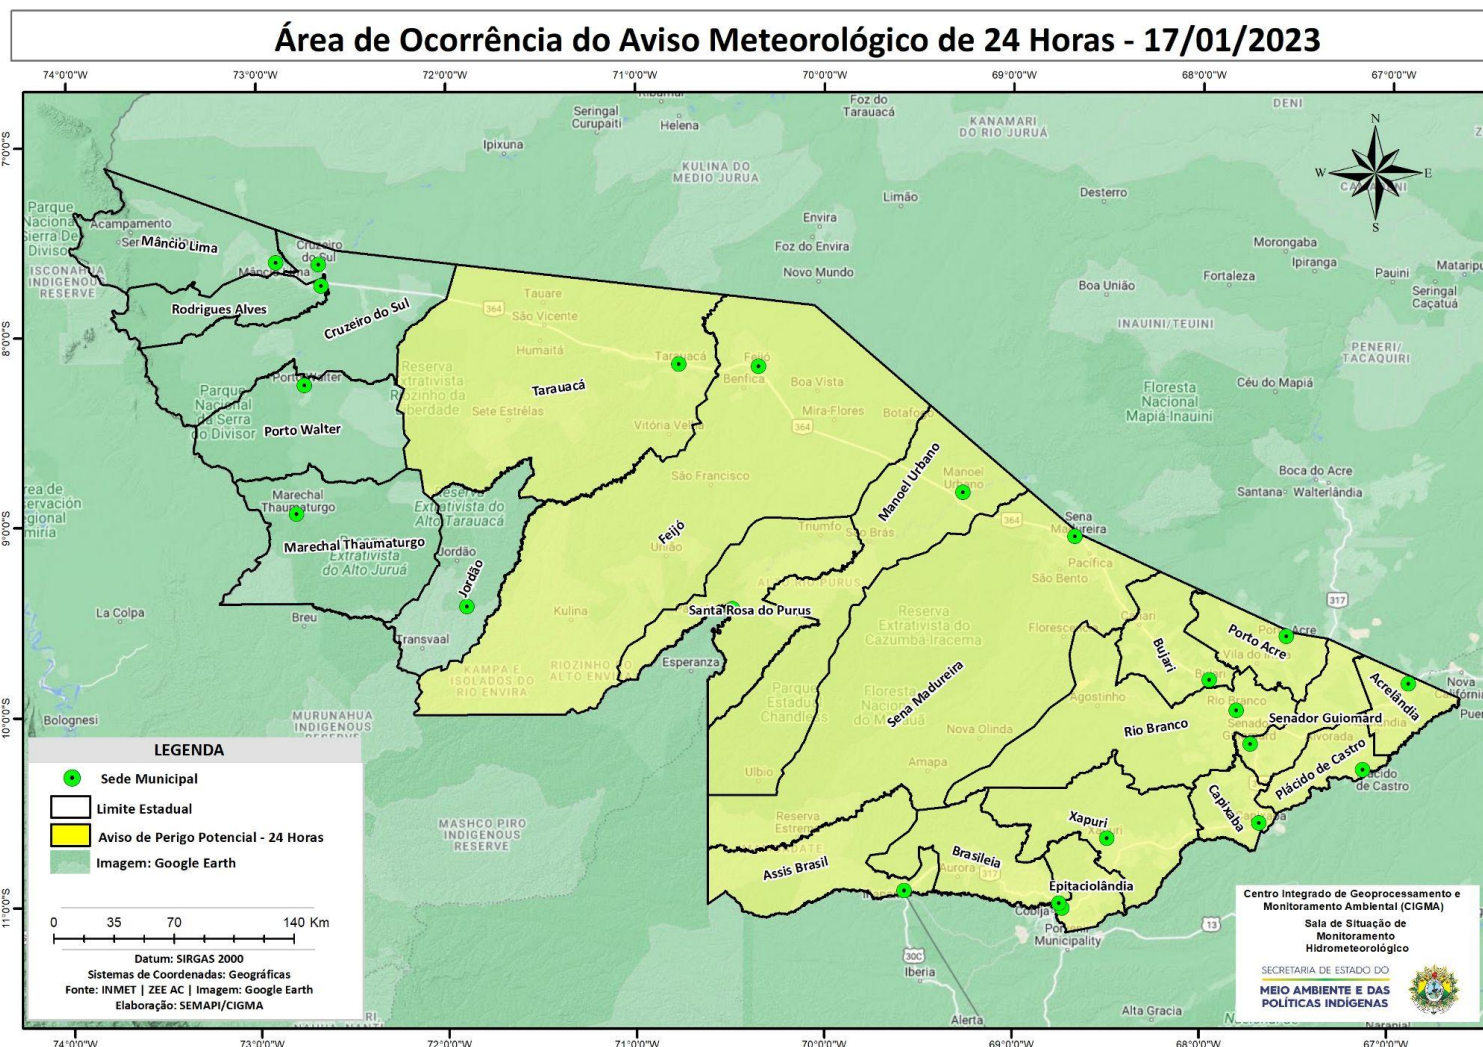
Área de Ocorrência do Aviso Meteorológico de 24 Horas - 17/01/2023

74°0'0"W 73°0'0"W 72°0'0"W 71°0'0"W 70°0'0"W 69°0'0"W 68°0'0"W 67°0'0"W

7°0'0"S 8°0'0"S 9°0'0"S 10°0'0"S 11°0'0"S

N
W E
S

Mâncio Lima
Cruzeiro do Sul
Rodrigues Alves
Porto Walter
Marechal Thaumaturgo
Jordão
Tarauacá
Feijó
Santa Rosa do Purus
Manoel Urbano
Sena Madureira
Bujari
Porto Acre
Acrelândia
Rio Branco
Senador Guiomard
Plácido de Castro
Capixaba
Xapuri
Brasiléia
Epitaciolândia
Assis Brasil

Seringal Curupaiti
Helena
Ipixuna
KULINA DO MEDIO JURUA
Foz do Tarauacá
KANAMARI DO RIO JURUÁ
DENI
Limão
Envira
Foz do Envira
Novo Mundo
Destêrro
Morongaba
Ipiranga
Pauini
Fortaleza
Boa União
Seringal Caçatuá
INAUINI/TEUINI
PENERI/TACAQUIRI
Floresta Nacional Mapiá-Inauini
Céu do Mapiá
Boca do Acre
Santana
Walterlândia
Tauare
São Vicente
Humaitá
Benfica
Boa Vista
Mira-Flores
Botafogo
Sete Estrelas
Vitória Velha
São Francisco
Reserva Extrativista do Alto Tarauacá
Reserva Extrativista Riozinho da Liberdade
Parque Nacional da Serra do Divisor
Triunfo
São Brás
Pacifica
São Bento
Reserva Extrativista do Cazumbá-Iracema
Florestal Nacional do Macauã
Parque Estadual Chandless
Nova Olinda
Amapá
Agostinho
Vila do Incra
Kulina
Esperanza
KAMPA E ISOLADOS DO RIO ENVIRA
RIOZINHO DO ALTO ENVIRA
Breu
Transvaal
La Colpa
Bolognesi
MURUNAHUA INDIGENOUS RESERVE
MASHCO PIRO INDIGENOUS RESERVE
Reserva Extrativista do Alto Juruá
Reserva Extrativista Chico Mendes
Aurora
Cobija
Porvenir Municipality
Iberia
Alerta
Alta Gracia
Nova Califórnia
Acampamento
ISCONAHUA INDIGENOUS RESERVE
Parque Nacional Sierra Del Divisor

LEGENDA
Sede Municipal
Limite Estadual
Aviso de Perigo Potencial - 24 Horas
Imagem: Google Earth

0 35 70 140 Km

Datum: SIRGAS 2000
Sistemas de Coordenadas: Geográficas
Fonte: INMET | ZEE AC | Imagem: Google Earth
Elaboração: SEMAPI/CIGMA

Centro Integrado de Geoprocessamento e Monitoramento Ambiental (CIGMA)
Sala de Situação de Monitoramento Hidrometeorológico
SECRETARIA DE ESTADO DO
MEIO AMBIENTE E DAS POLÍTICAS INDÍGENAS